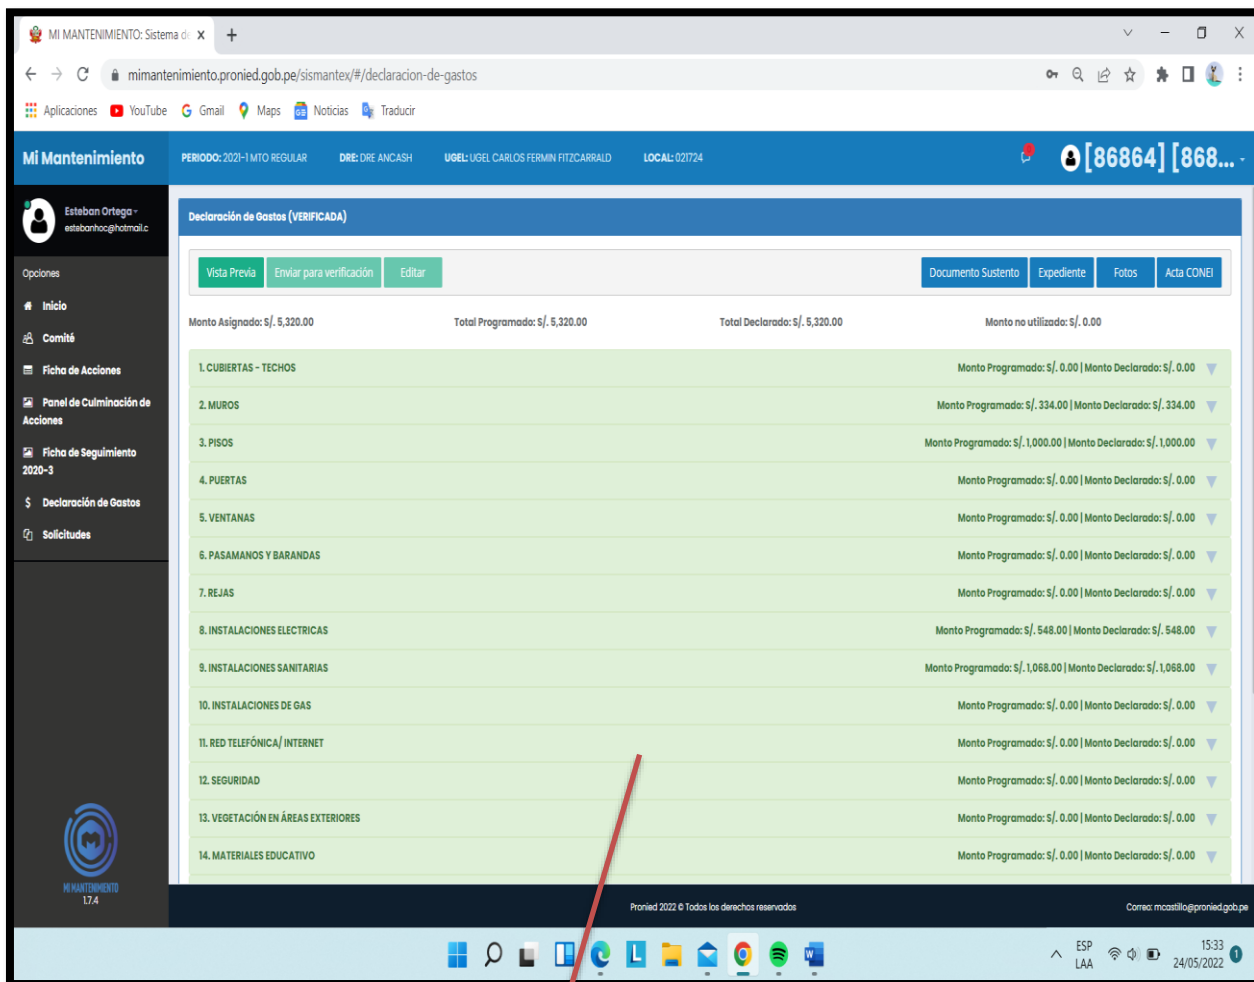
MI MANTENIMIENTO: Sistema d

mimantenimiento.pronied.gob.pe/sismantex/#/declaracion-de-gastos

Aplicaciones YouTube Gmail Maps Noticias Traducir

Mi Mantenimiento PERIODO: 2021-1 MTO REGULAR DRE: DRE ANCASH UGEL: UGEL CARLOS FERMIN FITZCARRALD LOCAL: 021724 [86864] [868...

Esteban Ortega
estebanhoc@hotmail.c

Opciones
Inicio
Comité
Ficha de Acciones
Panel de Culminación de Acciones
Ficha de Seguimiento 2020-3
Declaración de Gastos
Solicitudes

MI MANTENIMIENTO
1.7.4

Declaración de Gastos (VERIFICADA)

Vista Previa Enviar para verificación Editar Documento Sustento Expediente Fotos Acta CONEI

Monto Asignado: S/. 5,320.00 Total Programado: S/. 5,320.00 Total Declarado: S/. 5,320.00 Monto no utilizado: S/. 0.00

| | |
|---|---|
| 1. CUBIERTAS - TECHOS | Monto Programado: S/. 0.00 \| Monto Declarado: S/. 0.00 |
| 2. MUROS | Monto Programado: S/. 334.00 \| Monto Declarado: S/. 334.00 |
| 3. PISOS | Monto Programado: S/. 1,000.00 \| Monto Declarado: S/. 1,000.00 |
| 4. PUERTAS | Monto Programado: S/. 0.00 \| Monto Declarado: S/. 0.00 |
| 5. VENTANAS | Monto Programado: S/. 0.00 \| Monto Declarado: S/. 0.00 |
| 6. PASAMANOS Y BARANDAS | Monto Programado: S/. 0.00 \| Monto Declarado: S/. 0.00 |
| 7. REJAS | Monto Programado: S/. 0.00 \| Monto Declarado: S/. 0.00 |
| 8. INSTALACIONES ELECTRICAS | Monto Programado: S/. 548.00 \| Monto Declarado: S/. 548.00 |
| 9. INSTALACIONES SANITARIAS | Monto Programado: S/. 1,068.00 \| Monto Declarado: S/. 1,068.00 |
| 10. INSTALACIONES DE GAS | Monto Programado: S/. 0.00 \| Monto Declarado: S/. 0.00 |
| 11. RED TELEFÓNICA/ INTERNET | Monto Programado: S/. 0.00 \| Monto Declarado: S/. 0.00 |
| 12. SEGURIDAD | Monto Programado: S/. 0.00 \| Monto Declarado: S/. 0.00 |
| 13. VEGETACIÓN EN ÁREAS EXTERIORES | Monto Programado: S/. 0.00 \| Monto Declarado: S/. 0.00 |
| 14. MATERIALES EDUCATIVO | Monto Programado: S/. 0.00 \| Monto Declarado: S/. 0.00 |

Pronied 2022 © Todos los derechos reservados
Correo: mcastillo@pronied.gob.pe

ESP LAA 15:33 24/05/2022